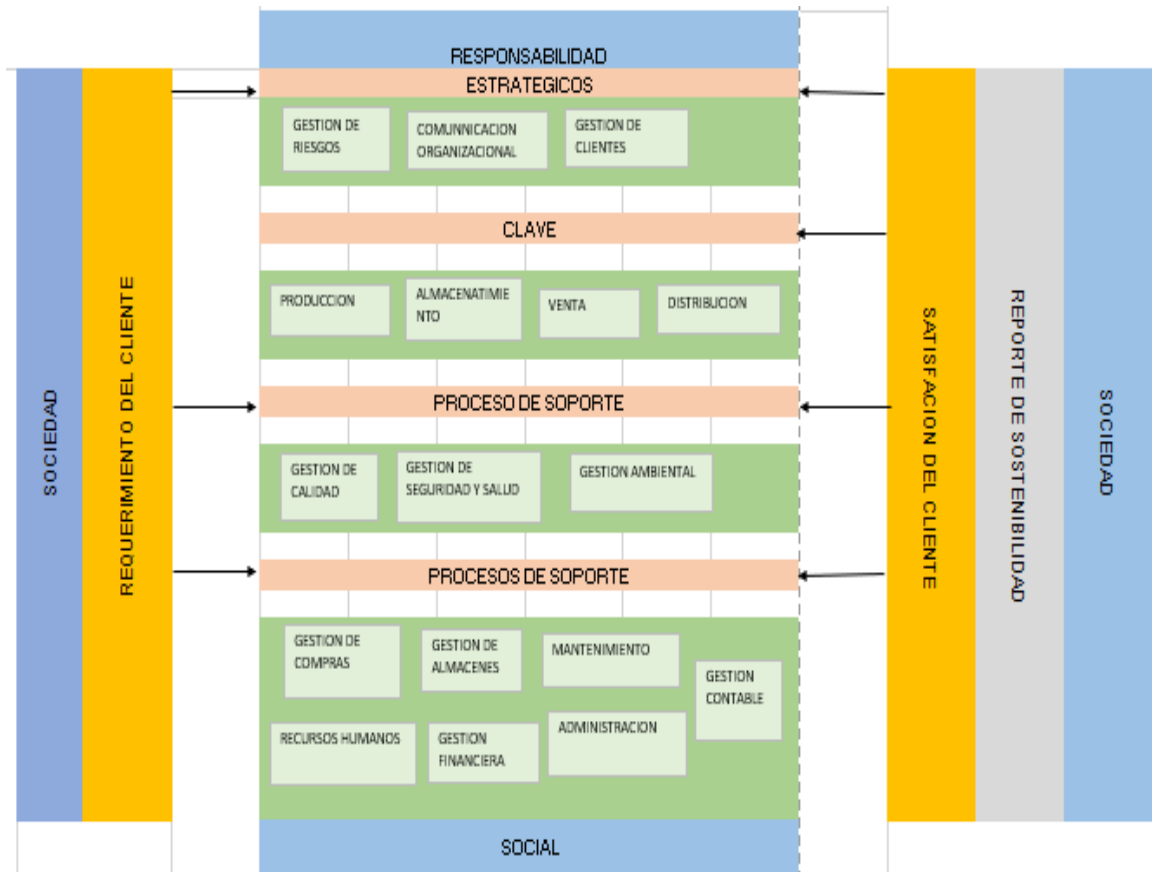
SOCIEDAD

REQUERIMIENTO DEL CLIENTE

RESPONSABILIDAD

ESTRATEGICOS

GESTION DE RIESGOS

COMUNNICACION ORGANIZACIONAL

GESTION DE CLIENTES

CLAVE

PRODUCCION

ALMACENATIMIENTO

VENTA

DISTRIBUCION

PROCESO DE SOPORTE

GESTION DE CALIDAD

GESTION DE SEGURIDAD Y SALUD

GESTION AMBIENTAL

PROCESOS DE SOPORTE

GESTION DE COMPRAS

GESTION DE ALMACENES

MANTENIMIENTO

GESTION CONTABLE

RECURSOS HUMANOS

GESTION FINANCIERA

ADMINISTRACION

SOCIAL

SATISFACION DEL CLIENTE

REPORTE DE SOSTENIBILIDAD

SOCIEDAD